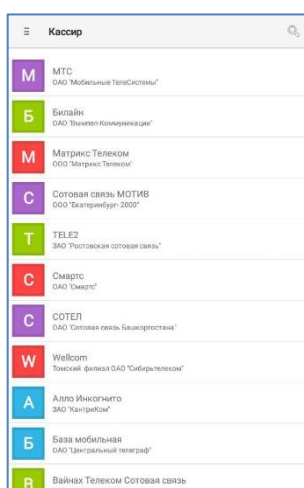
≡ Кассир

М
МТС
ОАО "Мобильные ТелеСистемы"

Б
Билайн
ОАО "Вымпел-Коммуникации"

М
Матрикс Телеком
ООО "Матрикс Телеком"

С
Сотовая связь МОТИВ
ООО "Екатеринбург-2000"

Т
TELE2
ЗАО "Ростовская сотовая связь"

С
Смартс
ОАО "Смартс"

С
СОТЕЛ
ОАО "Сотовая связь Башкортостана"

W
Wellcom
Томский филиал ОАО "Сибирьтелеком"

А
Алло Инкогнито
ЗАО "КантриКом"

Б
База мобильная
ОАО "Центральный телеграф"

В
Вайнах Телеком Сотовая связь